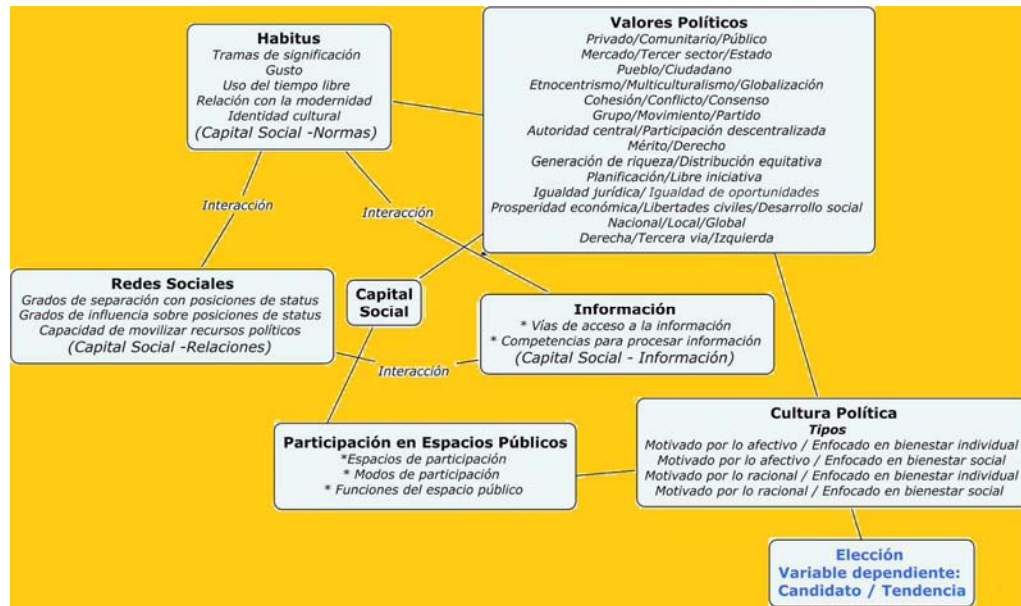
**Habitus**
Tramas de significación
Gusto
Uso del tiempo libre
Relación con la modernidad
Identidad cultural
(Capital Social -Normas)

**Valores Políticos**
Privado/Comunitario/Público
Mercado/Tercer sector/Estado
Pueblo/Ciudadano
Etnocentrismo/Multiculturalismo/Globalización
Cohesión/Conflicto/Consenso
Grupo/Movimiento/Partido
Autoridad central/Participación descentralizada
Mérito/Derecho
Generación de riqueza/Distribución equitativa
Planificación/Libre iniciativa
Igualdad jurídica/ Igualdad de oportunidades
Prosperidad económica/Libertades civiles/Desarrollo social
Nacional/Local/Global
Derecha/Tercera vía/Izquierda

Interacción

Interacción

**Redes Sociales**
Grados de separación con posiciones de status
Grados de influencia sobre posiciones de status
Capacidad de movilizar recursos políticos
(Capital Social -Relaciones)

**Capital Social**

**Información**
* Vías de acceso a la información
* Competencias para procesar información
(Capital Social - Información)

Interacción

**Cultura Política**
**Tipos**
Motivado por lo afectivo / Enfocado en bienestar individual
Motivado por lo afectivo / Enfocado en bienestar social
Motivado por lo racional / Enfocado en bienestar individual
Motivado por lo racional / Enfocado en bienestar social

**Participación en Espacios Públicos**
*Espacios de participación
* Modos de participación
* Funciones del espacio público

**Elección**
**Variable dependiente:**
**Candidato / Tendencia**